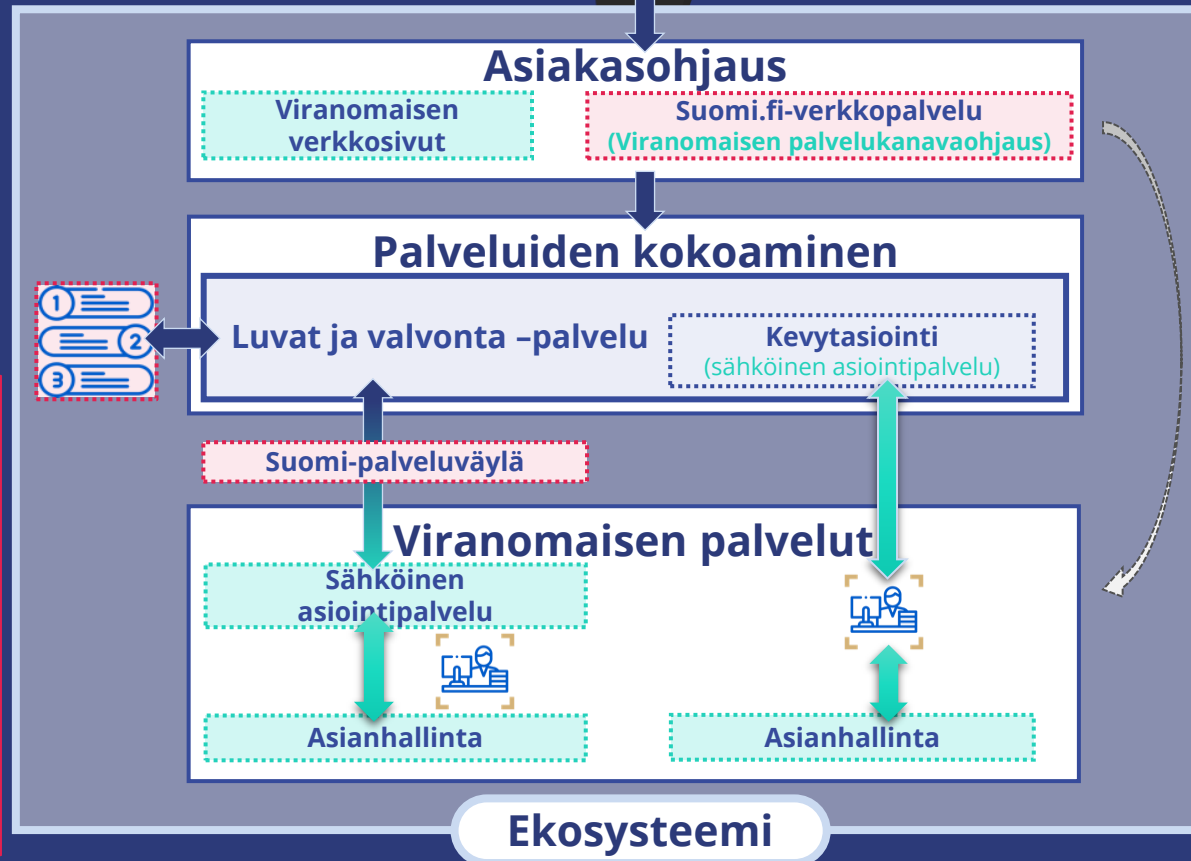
Asiakasohjaus

Viranomaisen verkkosivut

Suomi.fi-verkkopalvelu (Viranomaisen palvelukanavaohjaus)

Palveluiden kokoaminen

1

2

3

Luvat ja valvonta –palvelu

Kevytasiointi (sähköinen asiointipalvelu)

Suomi-palveluväylä

Viranomaisen palvelut

Sähköinen asiointipalvelu

Asianhallinta

Asianhallinta

Ekosysteemi